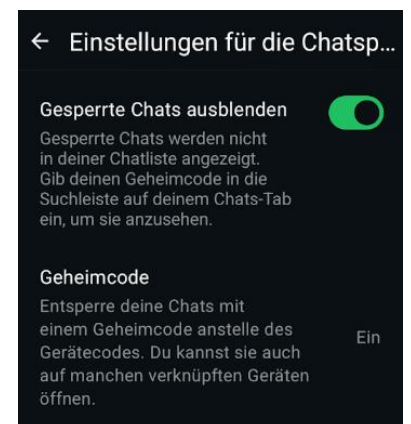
← Einstellungen für die Chatsp...

Gesperrte Chats ausblenden
Gesperrte Chats werden nicht in deiner Chatliste angezeigt. Gib deinen Geheimcode in die Suchleiste auf deinem Chats-Tab ein, um sie anzusehen.

Geheimcode
Entsperre deine Chats mit einem Geheimcode anstelle des Gerätecodes. Du kannst sie auch auf manchen verknüpften Geräten öffnen.

Ein